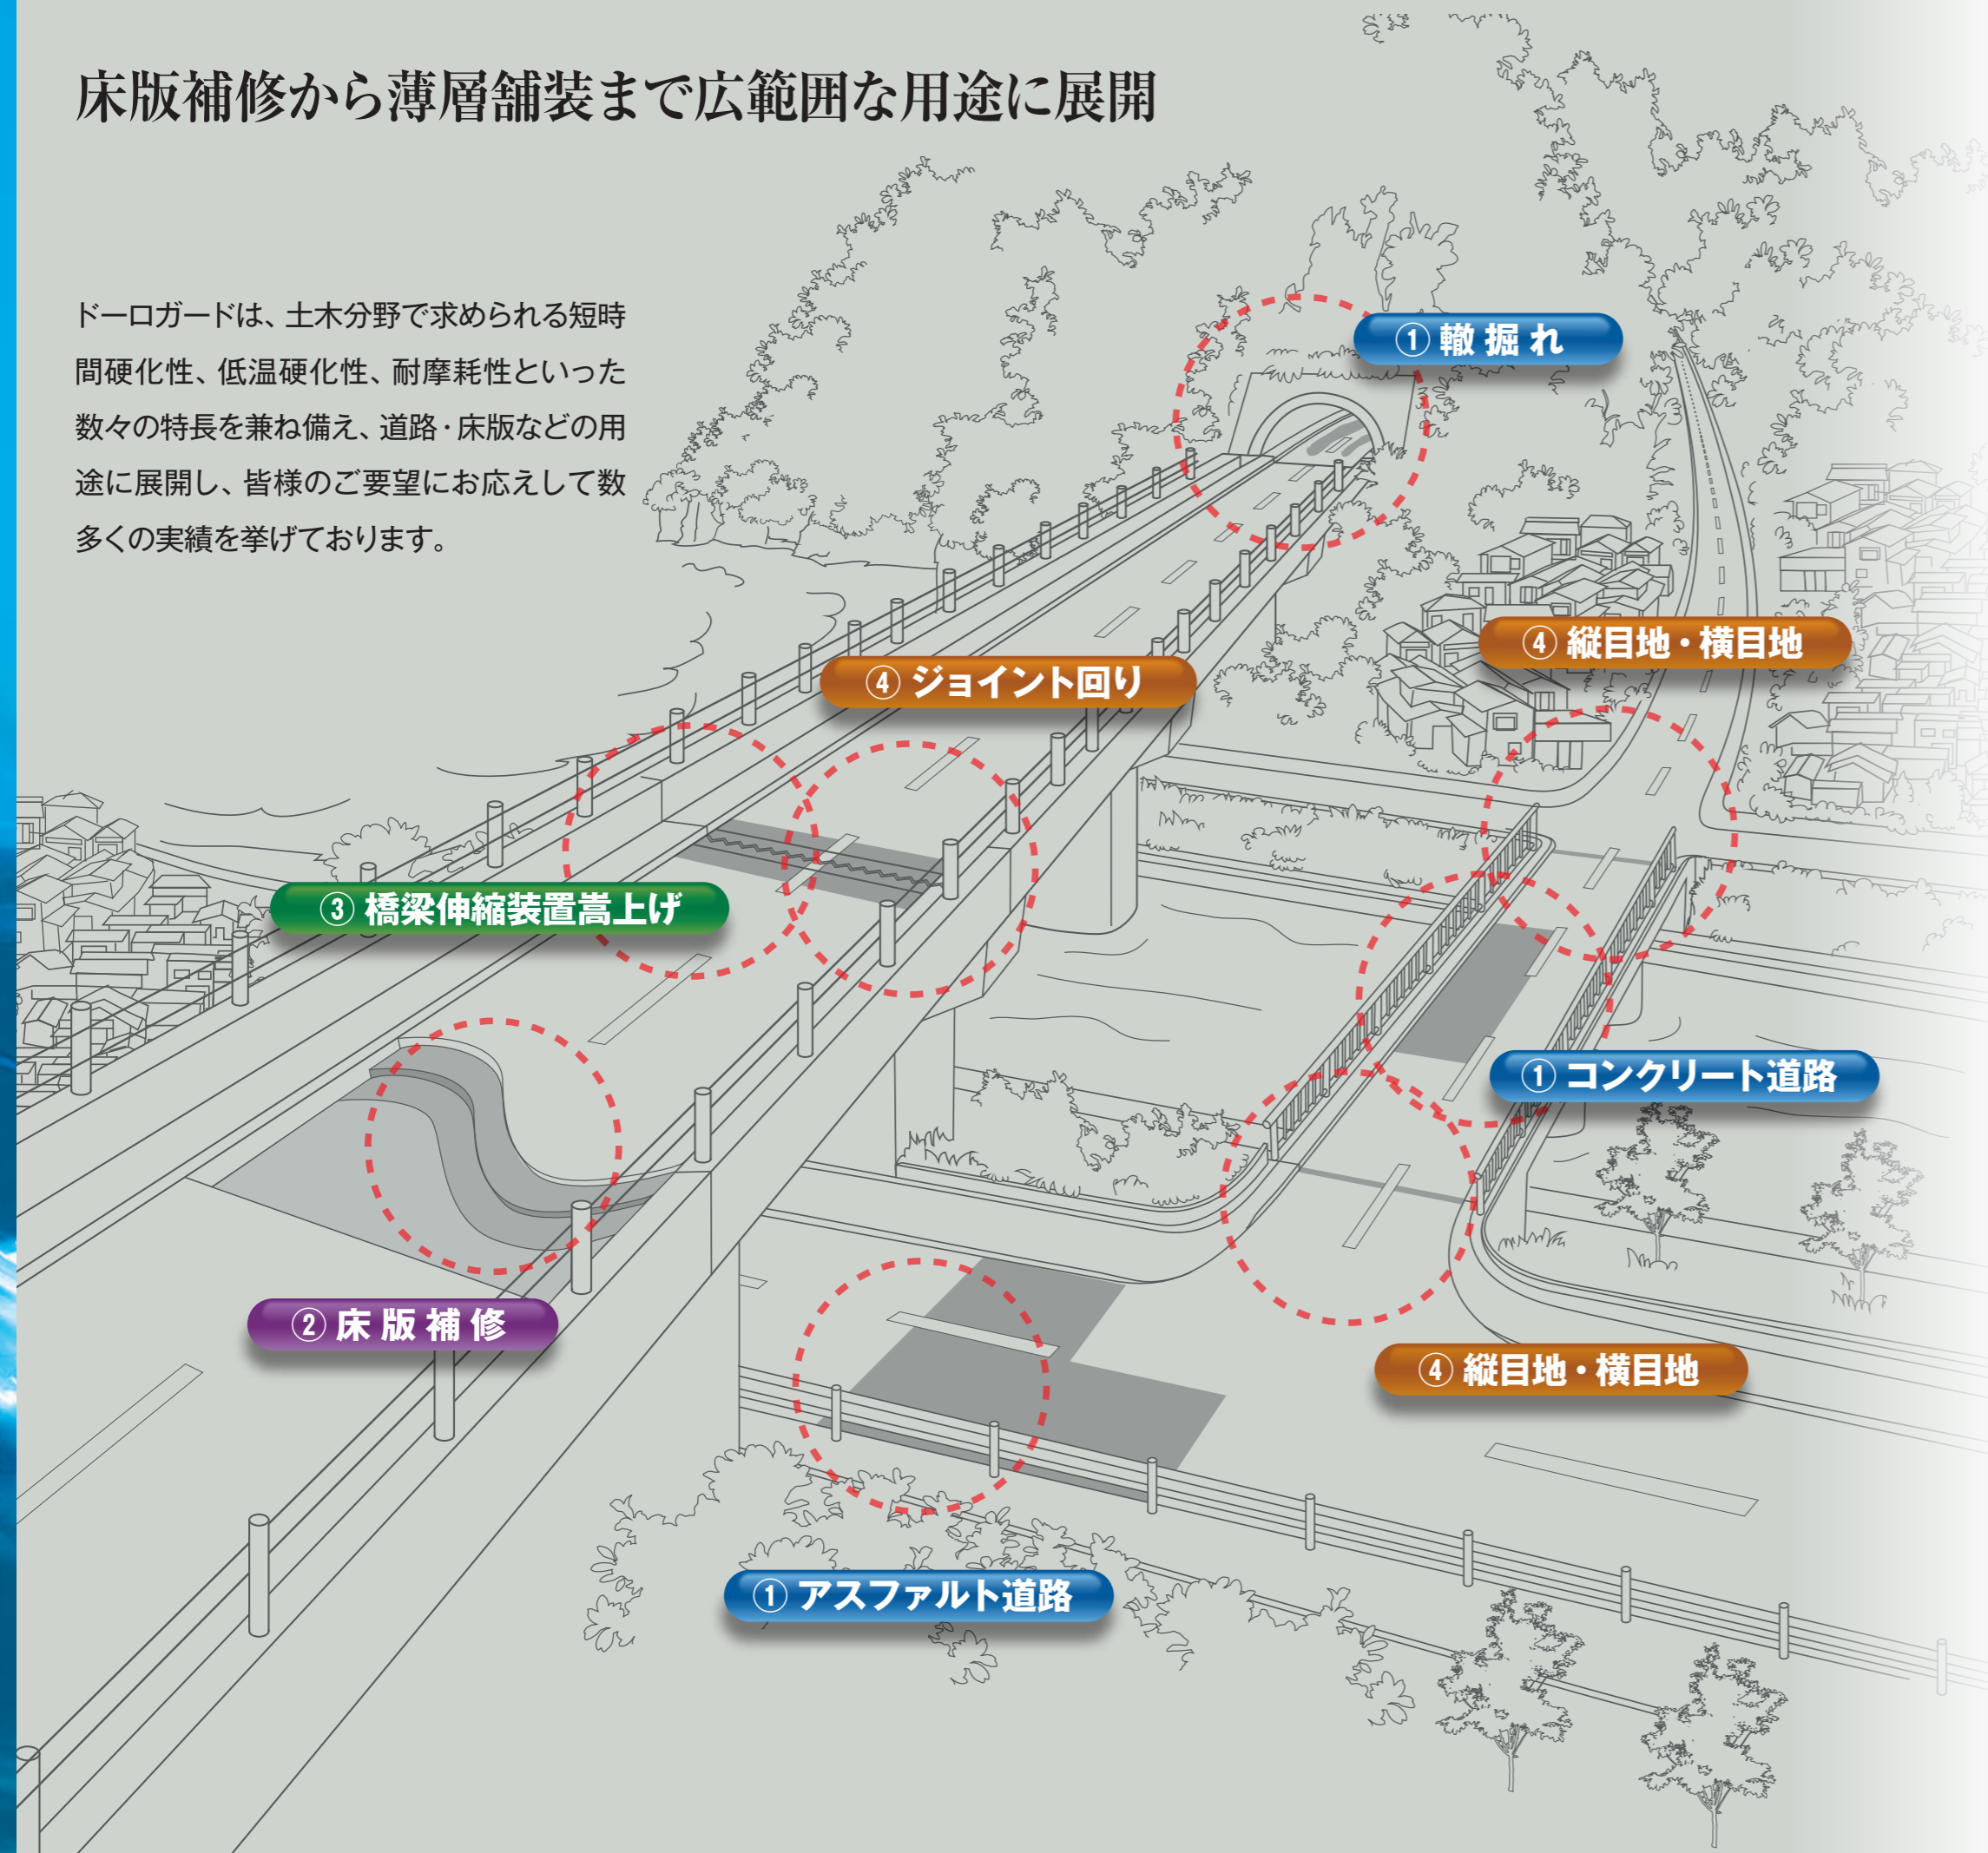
床版補修から薄層舗装まで広範囲な用途に展開

ドーロガードは、土木分野で求められる短時間硬化性、低温硬化性、耐摩耗性といった数々の特長を兼ね備え、道路・床版などの用途に展開し、皆様のご要望にお応えして数多くの実績を挙げております。

① 轍 掘 れ

④ 縦目地・横目地

④ ジョイント回り

③ 橋梁伸縮装置嵩上げ

① コンクリート道路

② 床 版 補 修

④ 縦目地・横目地

① アスファルト道路